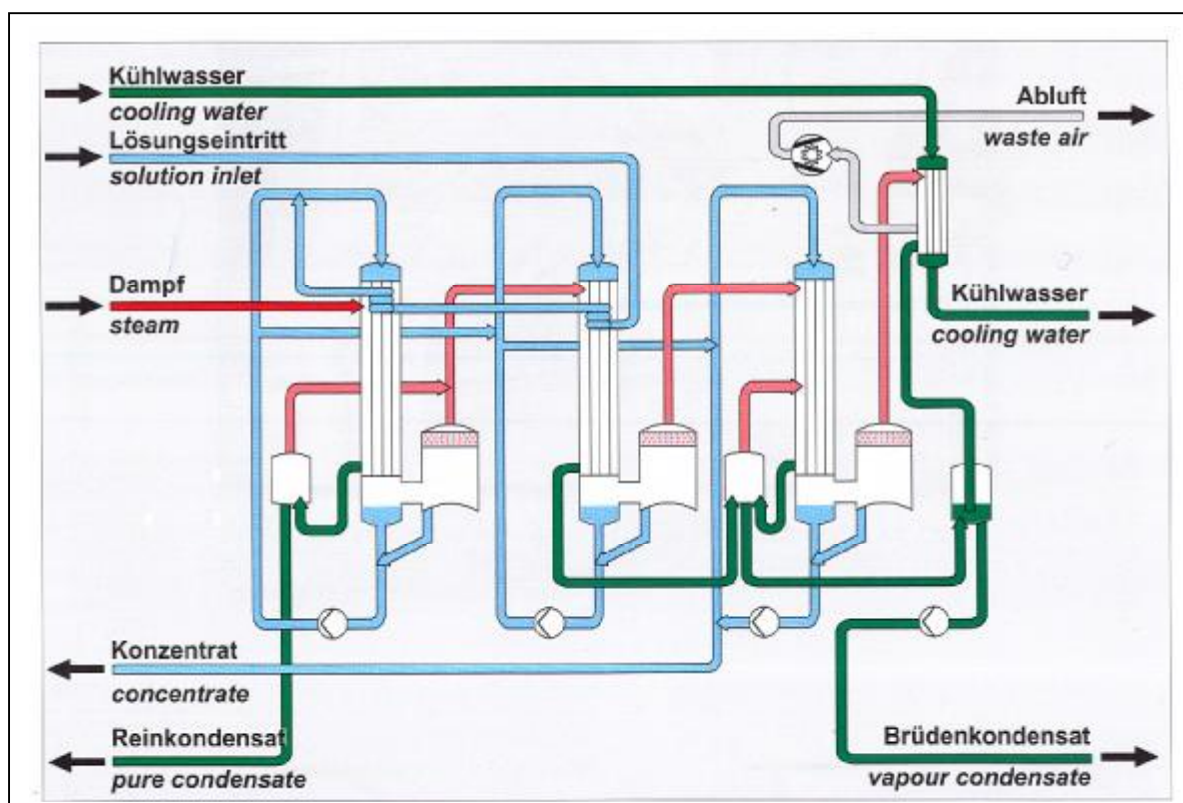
Kühlwasser
cooling water

Lösungseintritt
solution inlet

Abluft
waste air

Dampf
steam

Kühlwasser
cooling water

Konzentrat
concentrate

Reinkondensat
pure condensate

Brüdenkondensat
vapour condensate